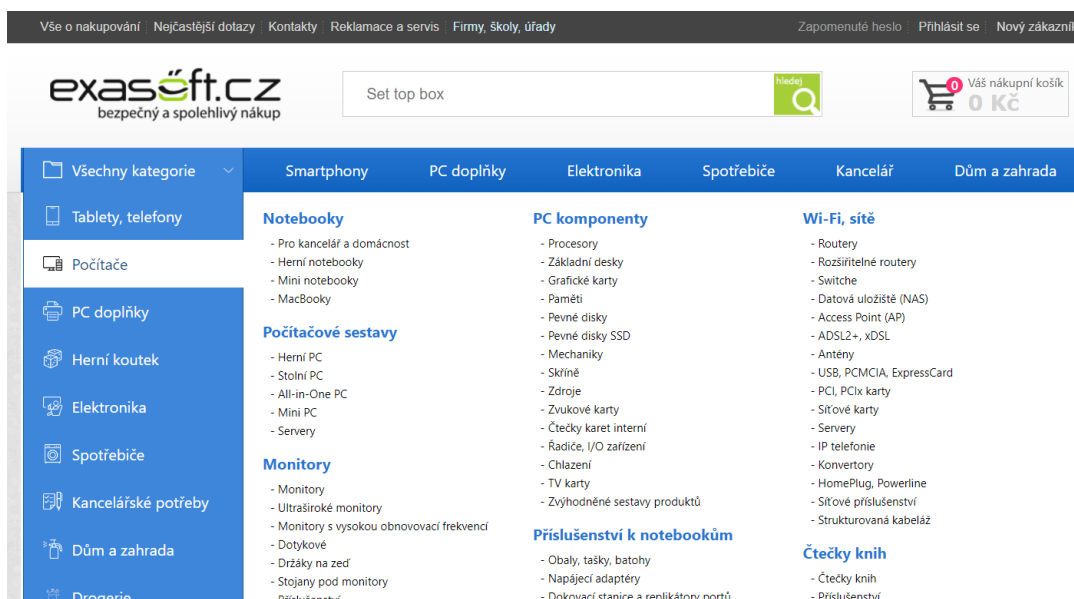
Vše o nakupování | Nejčastější dotazy | Kontakty | Reklamace a servis | Firmy, školy, úřady

Zapomenuté heslo | Přihlásit se | Nový zákazník

exasoft.cz
bezpečný a spolehlivý nákup

Set top box

hledej

0 Váš nákupní košík
0 Kč

Všechny kategorie

Smartphony | PC doplňky | Elektronika | Spotřebiče | Kancelář | Dům a zahrada

Tablety, telefony
Počítače
PC doplňky
Herní koutek
Elektronika
Spotřebiče
Kancelářské potřeby
Dům a zahrada
Drogerie

Notebooky
- Pro kancelář a domácnost
- Herní notebooky
- Mini notebooky
- MacBooky

Počítačové sestavy
- Herní PC
- Stolní PC
- All-in-One PC
- Mini PC
- Servery

Monitory
- Monitory
- Ultraširoké monitory
- Monitory s vysokou obnovovací frekvencí
- Dotykové
- Držáky na zeď
- Stojany pod monitory
- Příslušenství

PC komponenty
- Procesory
- Základní desky
- Grafické karty
- Paměti
- Pevné disky
- Pevné disky SSD
- Mechaniky
- Skříně
- Zdroje
- Zvukové karty
- Čtečky karet interní
- Řadiče, I/O zařízení
- Chlazení
- TV karty
- Zvýhodněné sestavy produktů

Příslušenství k notebookům
- Obaly, tašky, batohy
- Napájecí adaptéry
- Dokovací stanice a replikátory portů

Wi-Fi, sítě
- Routery
- Rozšiřitelné routery
- Switche
- Datová úložiště (NAS)
- Access Point (AP)
- ADSL2+, xDSL
- Antény
- USB, PCMCIA, ExpressCard
- PCI, PCIx karty
- Síťové karty
- Servery
- IP telefonie
- Konvertory
- HomePlug, Powerline
- Síťové příslušenství
- Strukturovaná kabeláž

Čtečky knih
- Čtečky knih
- Příslušenství